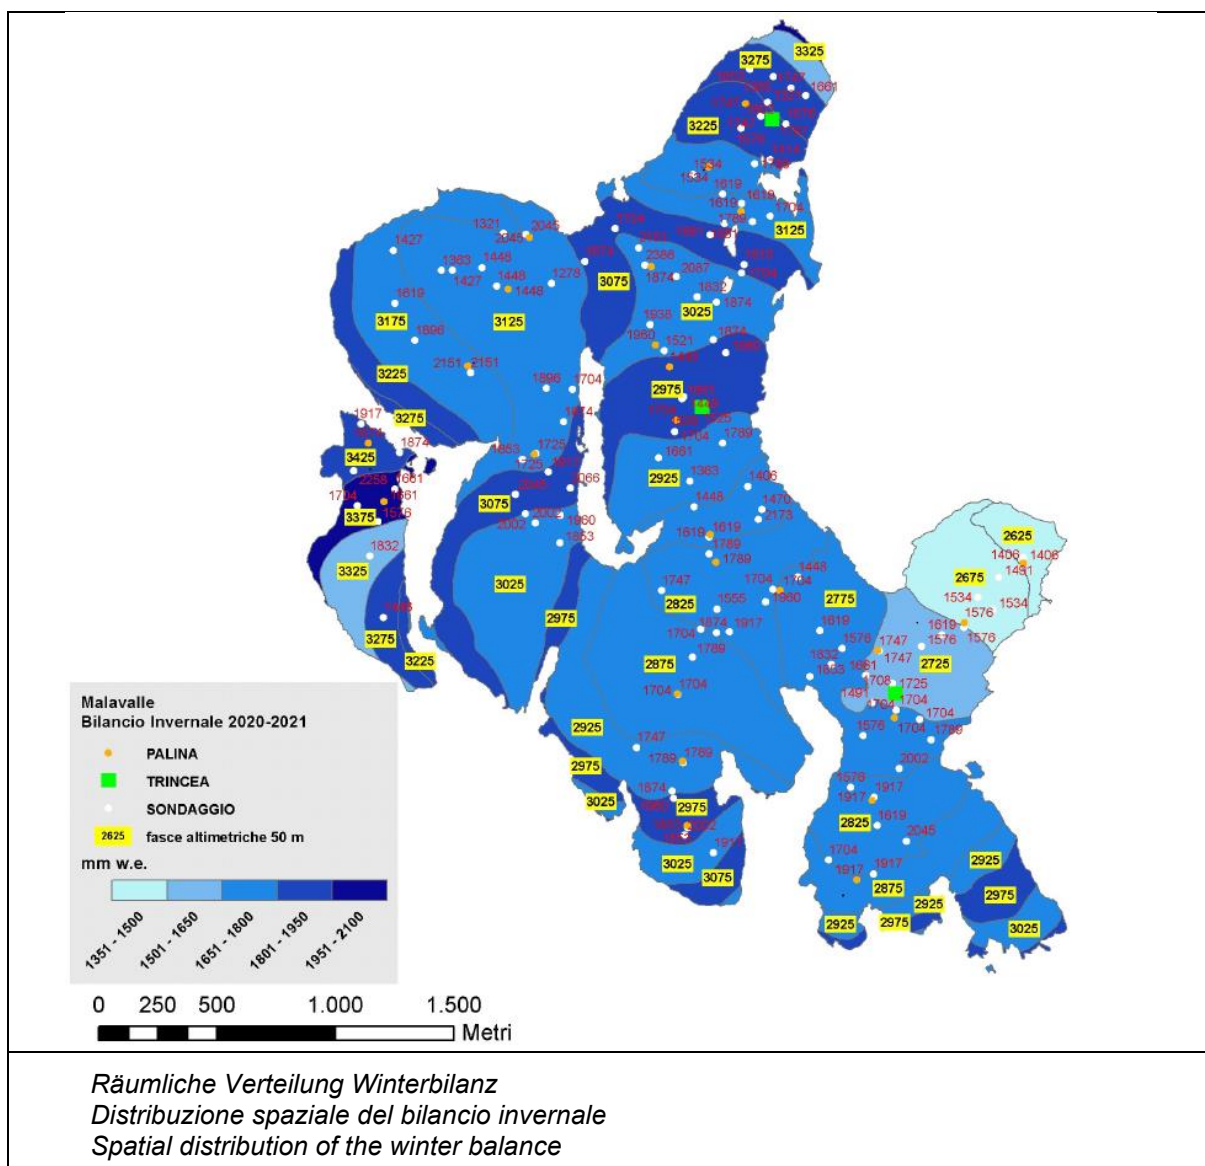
3275
3325
1661
3225
1534
1534
1619
1619
1704
3125
1321
2045
2045
1427
1363
1446
1448
1427
1278
1448
2386
3075
1874
2087
1832
1619
1874
3025
3175
3125
1896
1938
1960
1521
1874
1896
2151
2151
3225
1896
1704
2975
1917
3275
1874
1704
1874
1789
1725
1853
1725
1661
1066
3425
2258
1661
1363
2925
1406
1704
1661
2046
1448
1470
3375
1576
3075
2173
2002
1960
1853
1619
1619
1789
1789
1832
3325
1747
1704
1704
1448
1555
1960
2825
2775
3025
2975
1674
1917
1704
1619
1789
1576
1747
3275
3225
1832
1853
1661
1747
2875
2725
1708
1725
1704
1704
1491
1704
1704
1704
1576
1704
1789
2625
1406
1408
1491
2675
1534
1534
1576
1619
1576
1576
Malavalle
Bilancio Invernale 2020-2021
PALINA
TRINCEA
SONDAGGIO
2625 fasce altimetriche 50 m
mm w.e.
1351 - 1500
1501 - 1650
1651 - 1800
1801 - 1950
1951 - 2100
2925
1747
1789
1789
2002
2975
1874
1576
1917
1917
3025
2975
2825
1619
2045
1917
3025
3075
1704
1917
1917
2925
2875
2975
2925
2975
2925
3025
0 250 500 1.000 1.500
Metri

Räumliche Verteilung Winterbilanz
Distribuzione spaziale del bilancio invernale
Spatial distribution of the winter balance